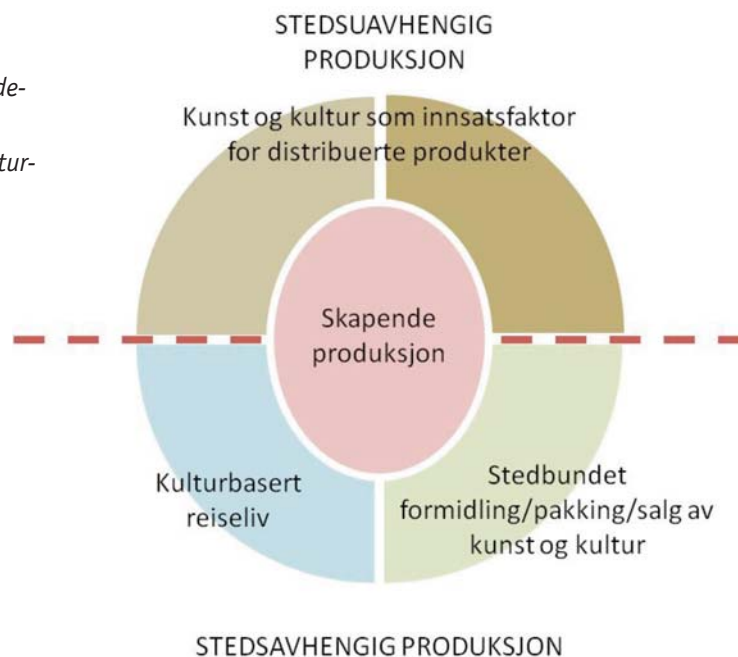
de-

tur-

STEDSUAVHENGIG PRODUKSJON

Kunst og kultur som innsatsfaktor for distribuerte produkter

Skapende produksjon

Kulturbasert reiseliv

Stedbundet formidling/pakking/salg av kunst og kultur

STEDSAVHENGIG PRODUKSJON